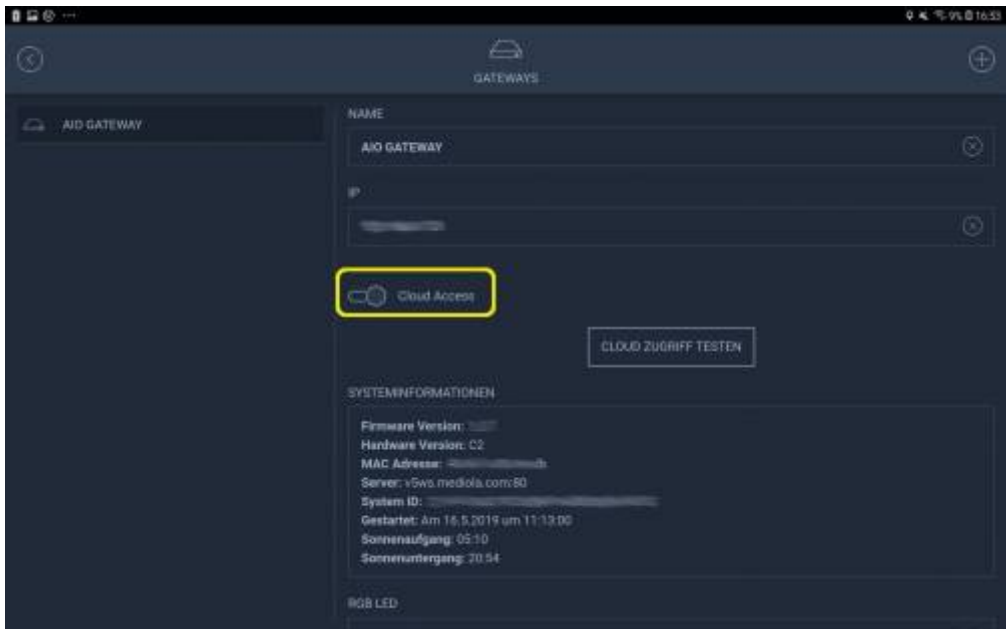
9% 16:53

GATEWAYS

AIO GATEWAY

NAME

AIO GATEWAY

IP

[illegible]

Cloud Access

CLOUD ZUGRIFF TESTEN

SYSTEMINFORMATIONEN

Firmware Version: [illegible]
Hardware Version: C2
MAC Adresse: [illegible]
Server: v5ws.mediola.com:80
System ID: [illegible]
Gestartet: Am 16.5.2019 um 11:13:00
Sonnenaufgang: 05:10
Sonnenuntergang: 20:54

RGB LED